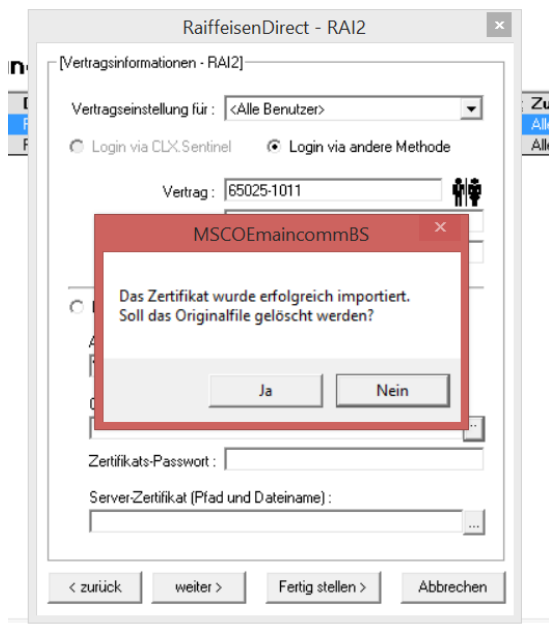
RaiffeisenDirect - RAI2

[Vertragsinformationen - RAI2]

Vertragseinstellung für : <Alle Benutzer>

Login via CLX.Sentinel

Login via andere Methode

Vertrag : 65025-1011

MSCOEmaincommBS

Das Zertifikat wurde erfolgreich importiert.
Soll das Originalfile gelöscht werden?

Ja

Nein

Zertifikats-Passwort :

Server-Zertifikat (Pfad und Dateiname) :

...

< zurück

weiter >

Fertig stellen >

Abbrechen